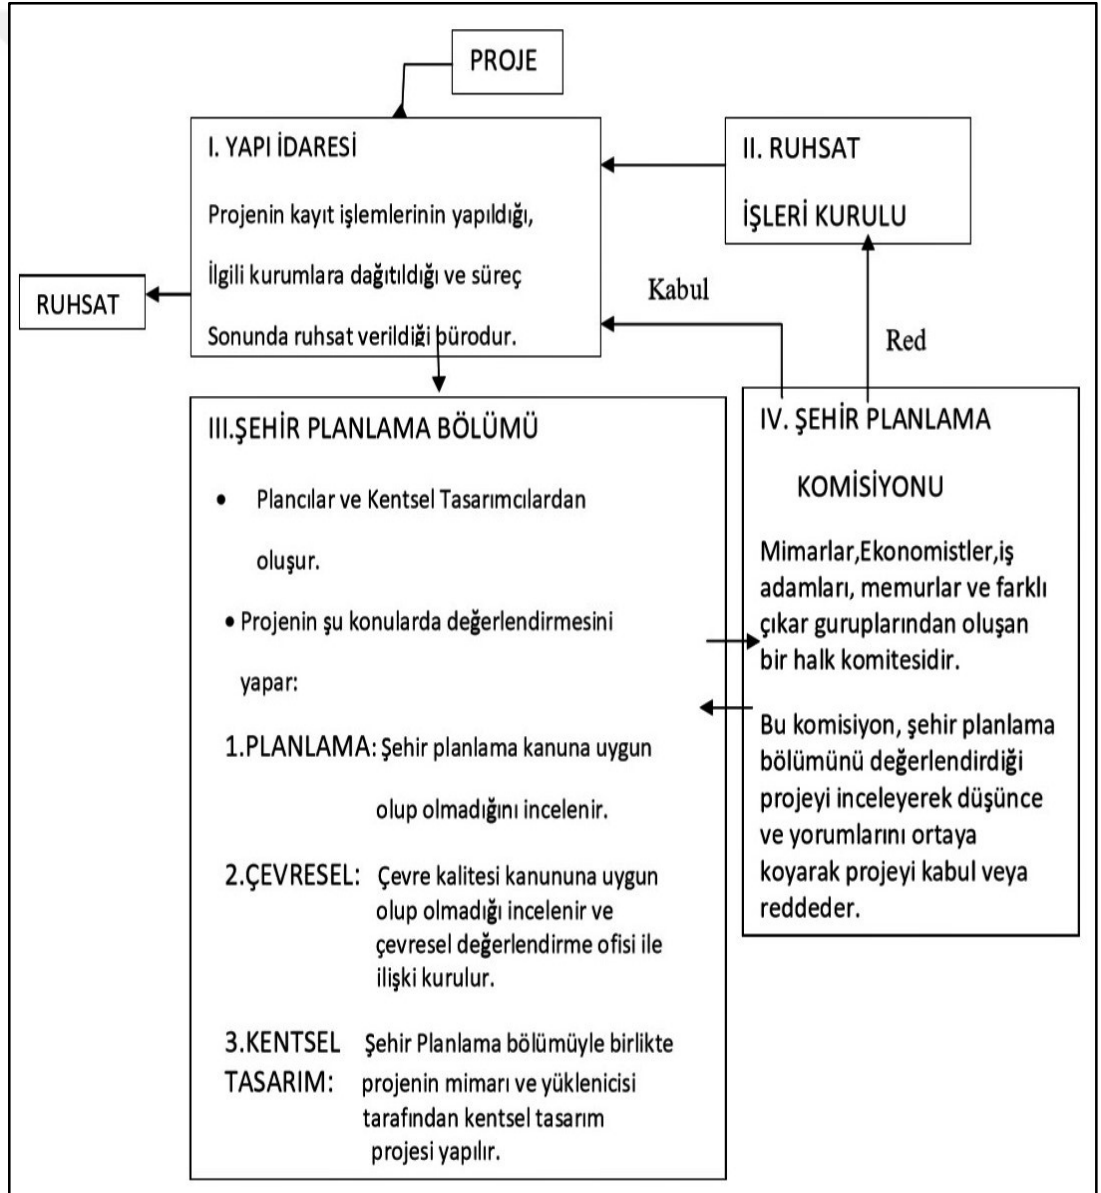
PROJE

I. YAPI İDARESİ

Projenin kayıt işlemlerinin yapıldığı, İlgili kurumlara dağıtıldığı ve süreç Sonunda ruhsat verildiği bürodur.

II. RUHSAT İŞLERİ KURULU

RUHSAT

Kabul

Red

III.ŞEHİR PLANLAMA BÖLÜMÜ

• Plancılar ve Kentsel Tasarımcılardan oluşur.

• Projenin şu konularda değerlendirmesini yapar:

1.PLANLAMA: Şehir planlama kanuna uygun olup olmadığını incelenir.

2.ÇEVRESEL: Çevre kalitesi kanununa uygun olup olmadığı incelenir ve çevresel değerlendirme ofisi ile ilişki kurulur.

3.KENTSEL TASARIM: Şehir Planlama bölümüyle birlikte projenin mimarı ve yüklenicisi tarafından kentsel tasarım projesi yapılır.

IV. ŞEHİR PLANLAMA KOMİSİYONU

Mimarlar,Ekonomistler,iş adamları, memurlar ve farklı çıkar guruplarından oluşan bir halk komitesidir.

Bu komisyon, şehir planlama bölümünü değerlendirdiği projeyi inceleyerek düşünce ve yorumlarını ortaya koyarak projeyi kabul veya reddeder.